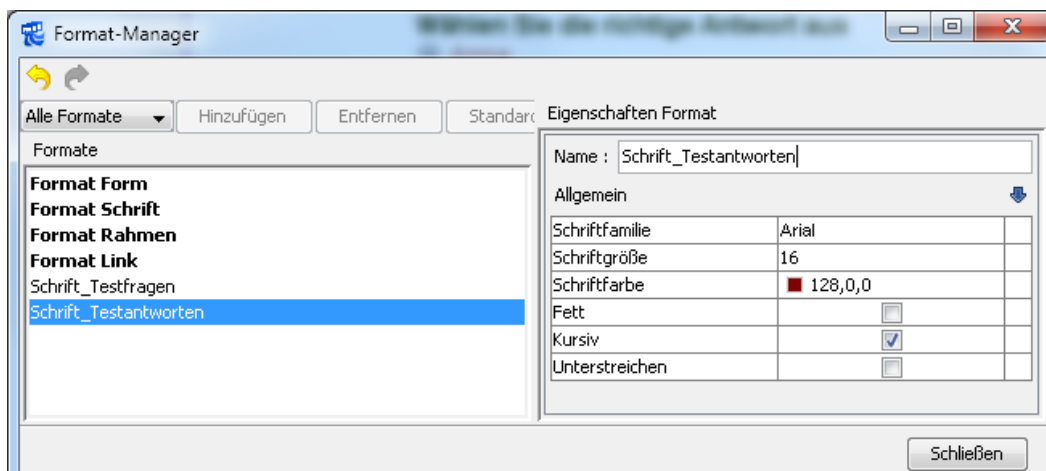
Format-Manager

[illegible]

Alle Formate

Hinzufügen

Entfernen

Standarc

Formate

**Format Form**
**Format Schrift**
**Format Rahmen**
**Format Link**
Schrift_Testfragen
Schrift_Testantworten

Eigenschaften Format

Name : Schrift_Testantworten

Allgemein

| | | |
|---|---|---|
| Schriftfamilie | Arial | |
| Schriftgröße | 16 | |
| Schriftfarbe | 128,0,0 | |
| Fett | ☐ | |
| Kursiv | ☑ | |
| Unterstreichen | ☐ | |

Schließen